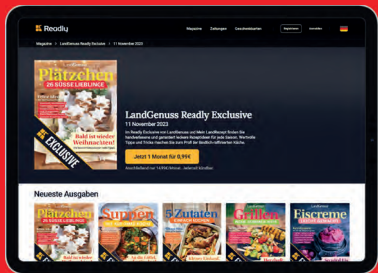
Readly

Magazine Zeitungen Geschenkkarten Registrieren Anmelden

Magazine > LandGenuss Readly Exclusive > 11 November 2023

Plätzchen

26 SÜSSE LIEBLINGE

Bald ist wieder Weihnachten!

EXCLUSIVE

LandGenuss Readly Exclusive

11 November 2023

Im Readly Exclusive von LandGenuss und Mein LandRezept finden Sie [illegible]

Jetzt 1 Monat für 0,99€

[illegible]

Neueste Ausgaben

Plätzchen

Suppen

Zutaten

Grillen

Eiscreme